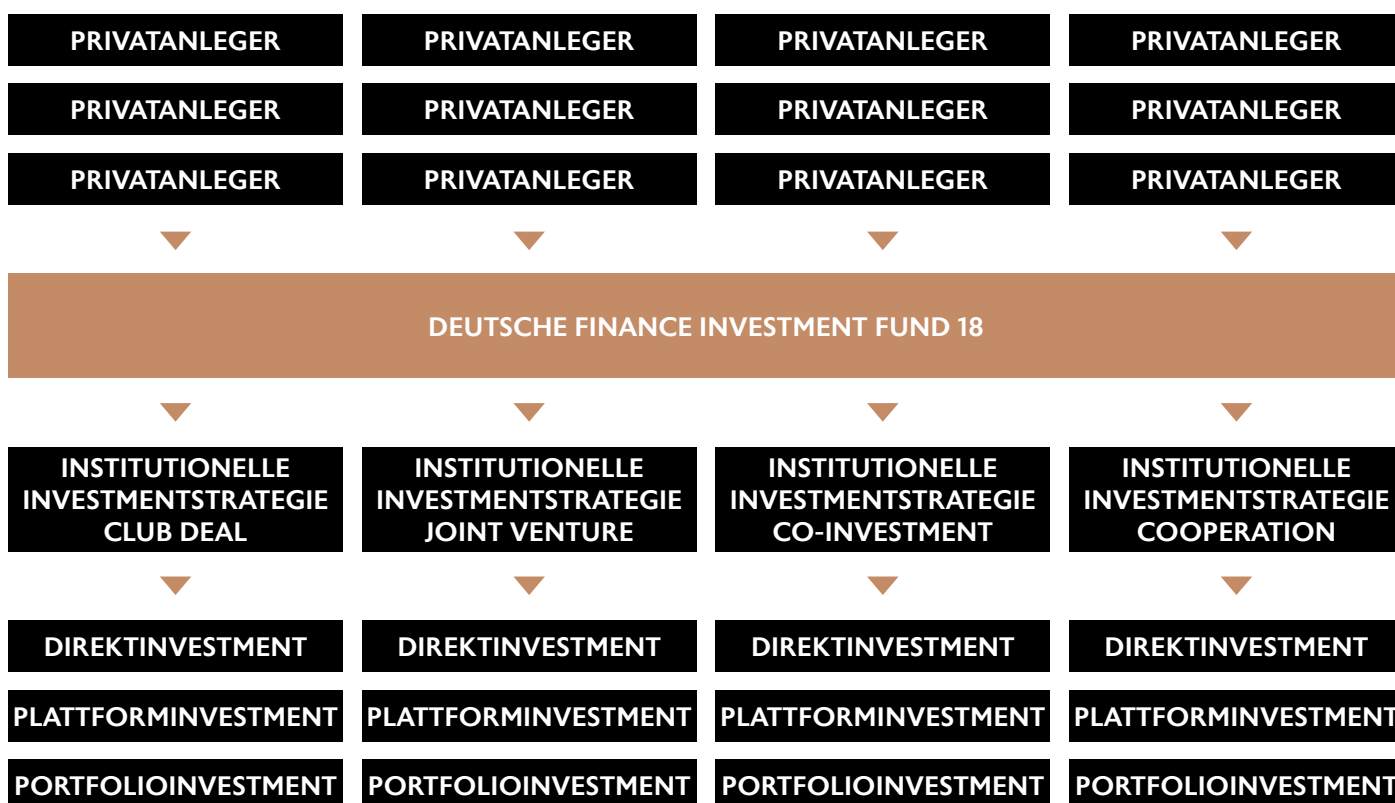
PRIVATANLEGER
PRIVATANLEGER
PRIVATANLEGER
PRIVATANLEGER
PRIVATANLEGER
PRIVATANLEGER
PRIVATANLEGER
PRIVATANLEGER
PRIVATANLEGER
PRIVATANLEGER
PRIVATANLEGER
PRIVATANLEGER

DEUTSCHE FINANCE INVESTMENT FUND 18

INSTITUTIONELLE INVESTMENTSTRATEGIE CLUB DEAL

INSTITUTIONELLE INVESTMENTSTRATEGIE JOINT VENTURE

INSTITUTIONELLE INVESTMENTSTRATEGIE CO-INVESTMENT

INSTITUTIONELLE INVESTMENTSTRATEGIE COOPERATION

DIREKTINVESTMENT
PLATTFORMINVESTMENT
PORTFOLIOINVESTMENT

DIREKTINVESTMENT
PLATTFORMINVESTMENT
PORTFOLIOINVESTMENT

DIREKTINVESTMENT
PLATTFORMINVESTMENT
PORTFOLIOINVESTMENT

DIREKTINVESTMENT
PLATTFORMINVESTMENT
PORTFOLIOINVESTMENT